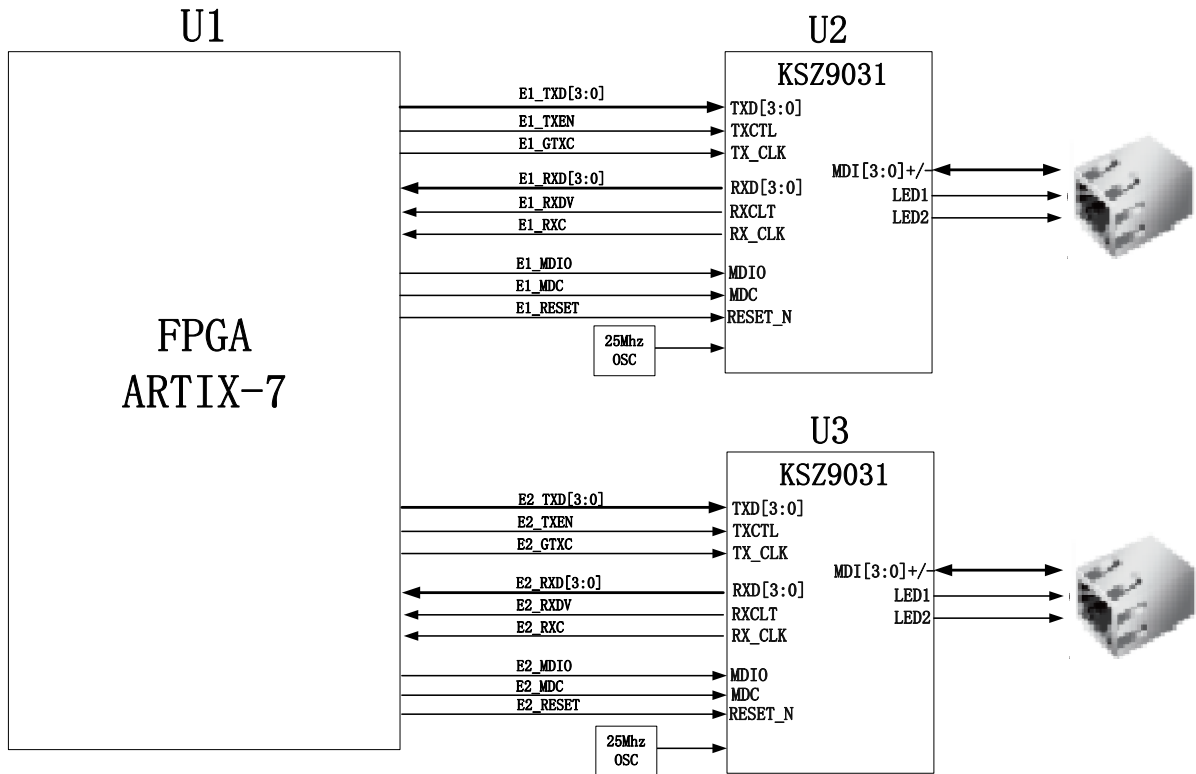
U1

FPGA
ARTIX-7

U2

KSZ9031

E1_TXD[3:0]
E1_TXEN
E1_GTXC
E1_RXD[3:0]
E1_RXDV
E1_RXC
E1_MDIO
E1_MDC
E1_RESET

TXD[3:0]
TXCTL
TX_CLK
RXD[3:0]
RXCLT
RX_CLK
MDIO
MDC
RESET_N

MDI[3:0]+/-
LED1
LED2

25Mhz
OSC

U3

KSZ9031

E2_TXD[3:0]
E2_TXEN
E2_GTXC
E2_RXD[3:0]
E2_RXDV
E2_RXC
E2_MDIO
E2_MDC
E2_RESET

TXD[3:0]
TXCTL
TX_CLK
RXD[3:0]
RXCLT
RX_CLK
MDIO
MDC
RESET_N

MDI[3:0]+/-
LED1
LED2

25Mhz
OSC